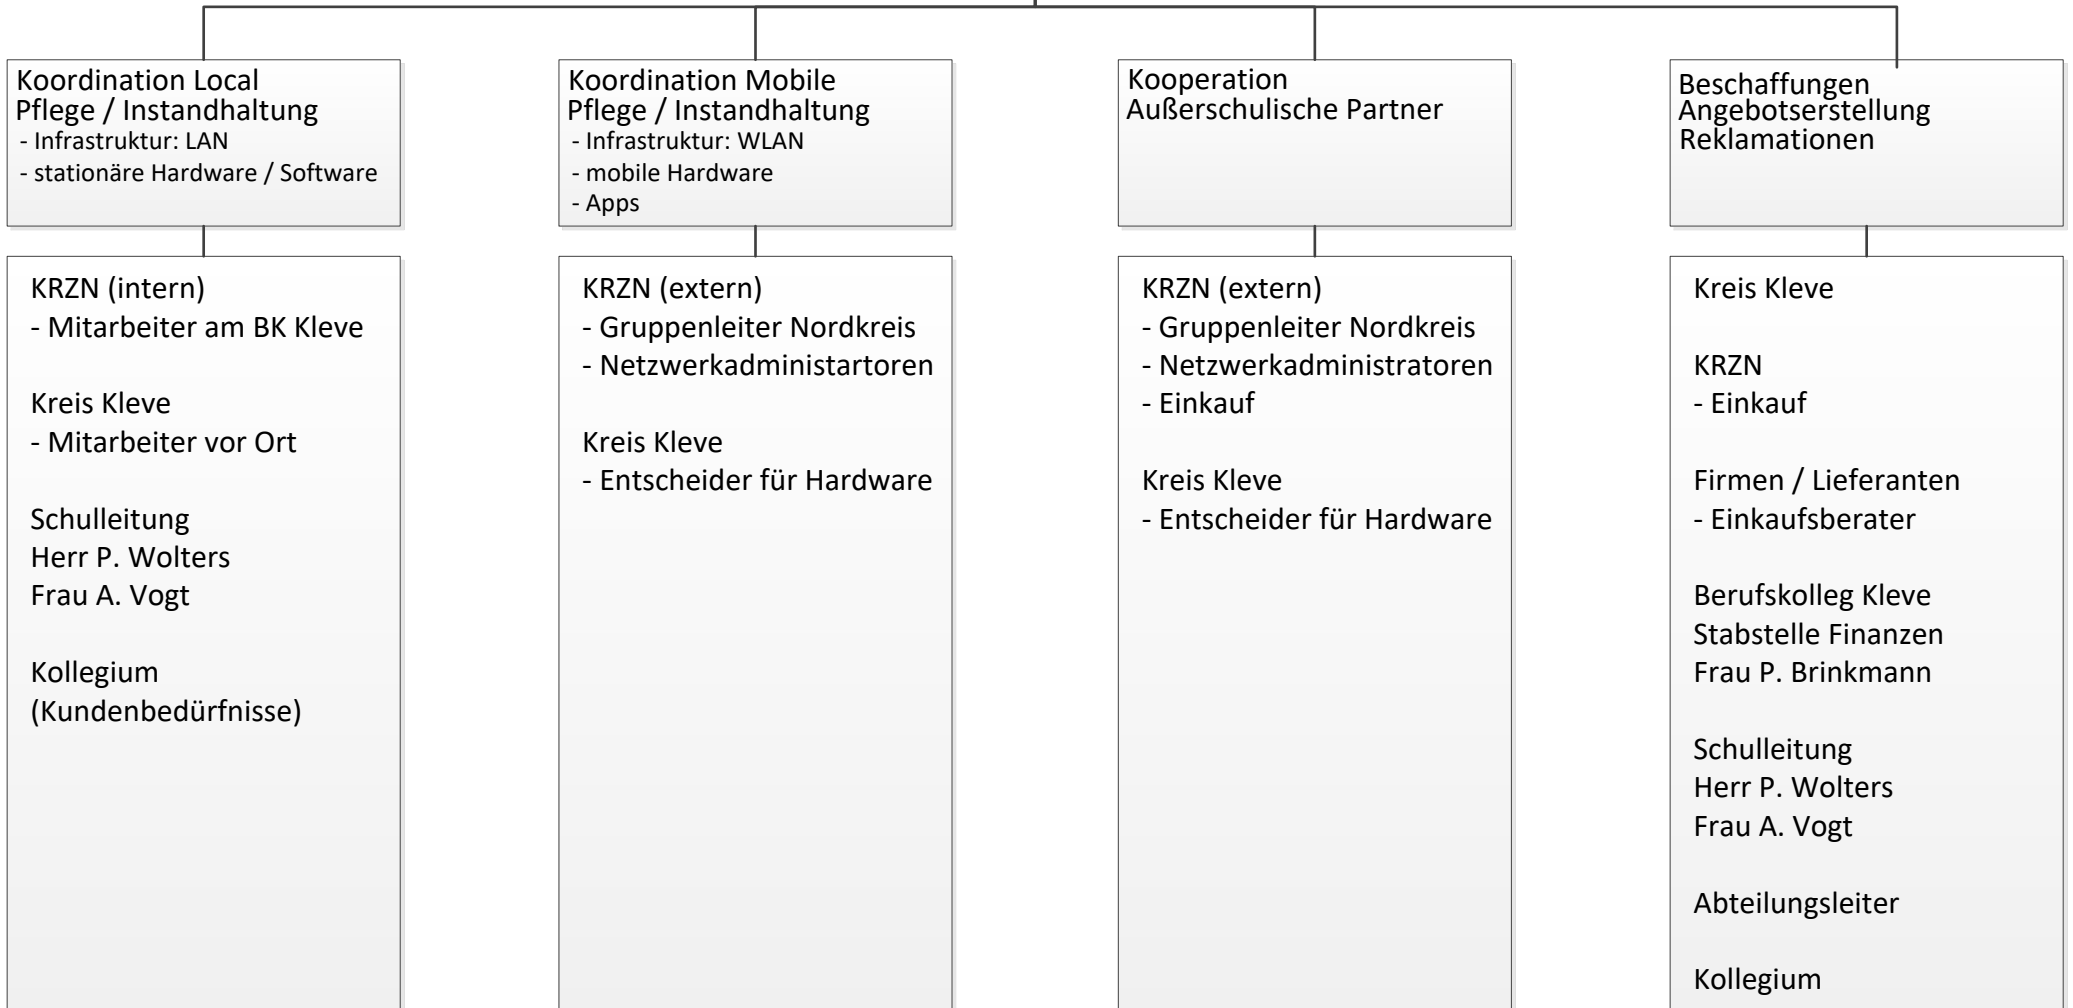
Koordination Local
Pflege / Instandhaltung
- Infrastruktur: LAN
- stationäre Hardware / Software

KRZN (intern)
- Mitarbeiter am BK Kleve

Kreis Kleve
- Mitarbeiter vor Ort

Schulleitung
Herr P. Wolters
Frau A. Vogt

Kollegium
(Kundenbedürfnisse)

Koordination Mobile
Pflege / Instandhaltung
- Infrastruktur: WLAN
- mobile Hardware
- Apps

KRZN (extern)
- Gruppenleiter Nordkreis
- Netzwerkadministartoren

Kreis Kleve
- Entscheider für Hardware

Kooperation
Außerschulische Partner

KRZN (extern)
- Gruppenleiter Nordkreis
- Netzwerkadministratoren
- Einkauf

Kreis Kleve
- Entscheider für Hardware

Beschaffungen
Angebotserstellung
Reklamationen

Kreis Kleve

KRZN
- Einkauf

Firmen / Lieferanten
- Einkaufsberater

Berufskolleg Kleve
Stabstelle Finanzen
Frau P. Brinkmann

Schulleitung
Herr P. Wolters
Frau A. Vogt

Abteilungsleiter

Kollegium